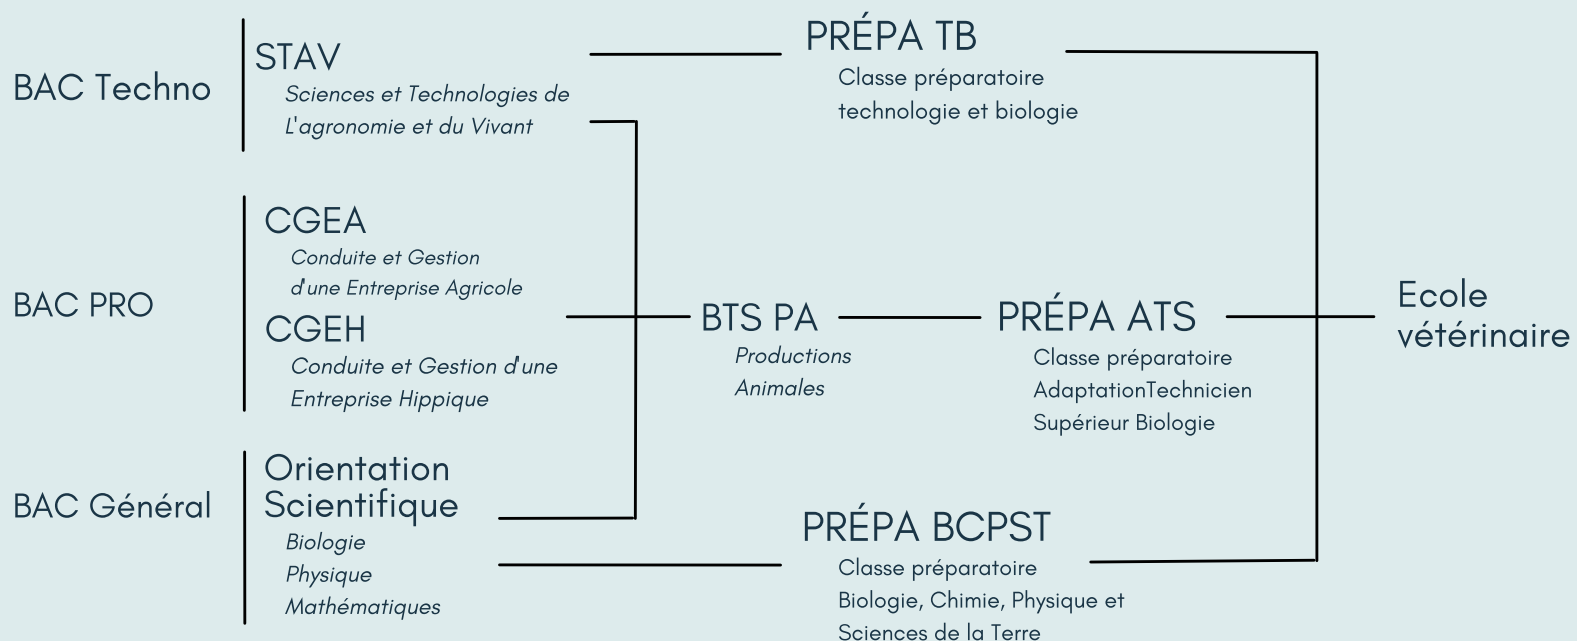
BAC Techno

STAV
Sciences et Technologies de L'agronomie et du Vivant

BAC PRO

CGEA
Conduite et Gestion d'une Entreprise Agricole

CGEH
Conduite et Gestion d'une Entreprise Hippique

BAC Général

Orientation Scientifique
Biologie
Physique
Mathématiques

PRÉPA TB
Classe préparatoire technologie et biologie

BTS PA
Productions Animales

PRÉPA ATS
Classe préparatoire AdaptationTechnicien Supérieur Biologie

PRÉPA BCPST
Classe préparatoire Biologie, Chimie, Physique et Sciences de la Terre

Ecole vétérinaire